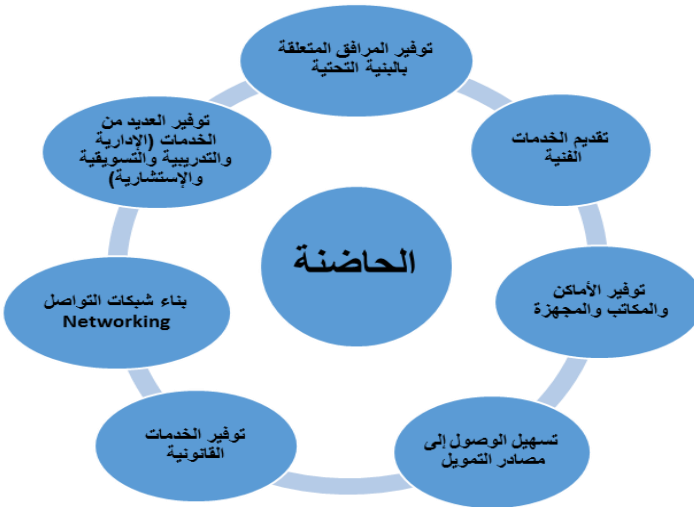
الحاضنة

توفير المرافق المتعلقة بالبنية التحتية

تقديم الخدمات الفنية

توفير الأماكن والمكاتب والمجهزة

تسهيل الوصول إلى مصادر التمويل

توفير الخدمات القانونية

بناء شبكات التواصل Networking

توفير العديد من الخدمات (الإدارية والتدريبية والتسويقية والإستشارية)